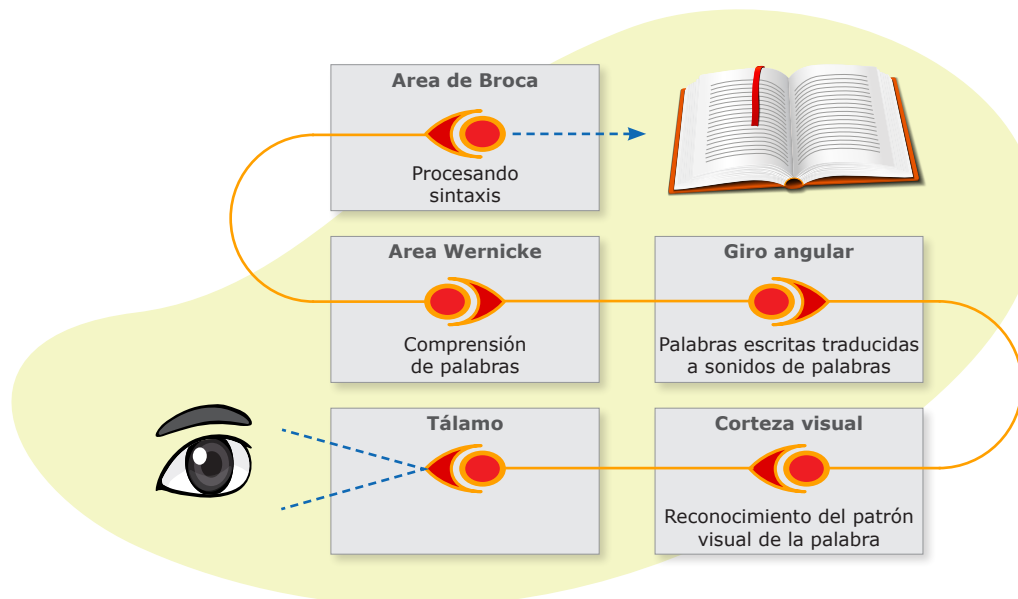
Area de Broca

Procesando sintaxis

Area Wernicke

Comprensión de palabras

Giro angular

Palabras escritas traducidas a sonidos de palabras

Tálamo

Corteza visual

Reconocimiento del patrón visual de la palabra